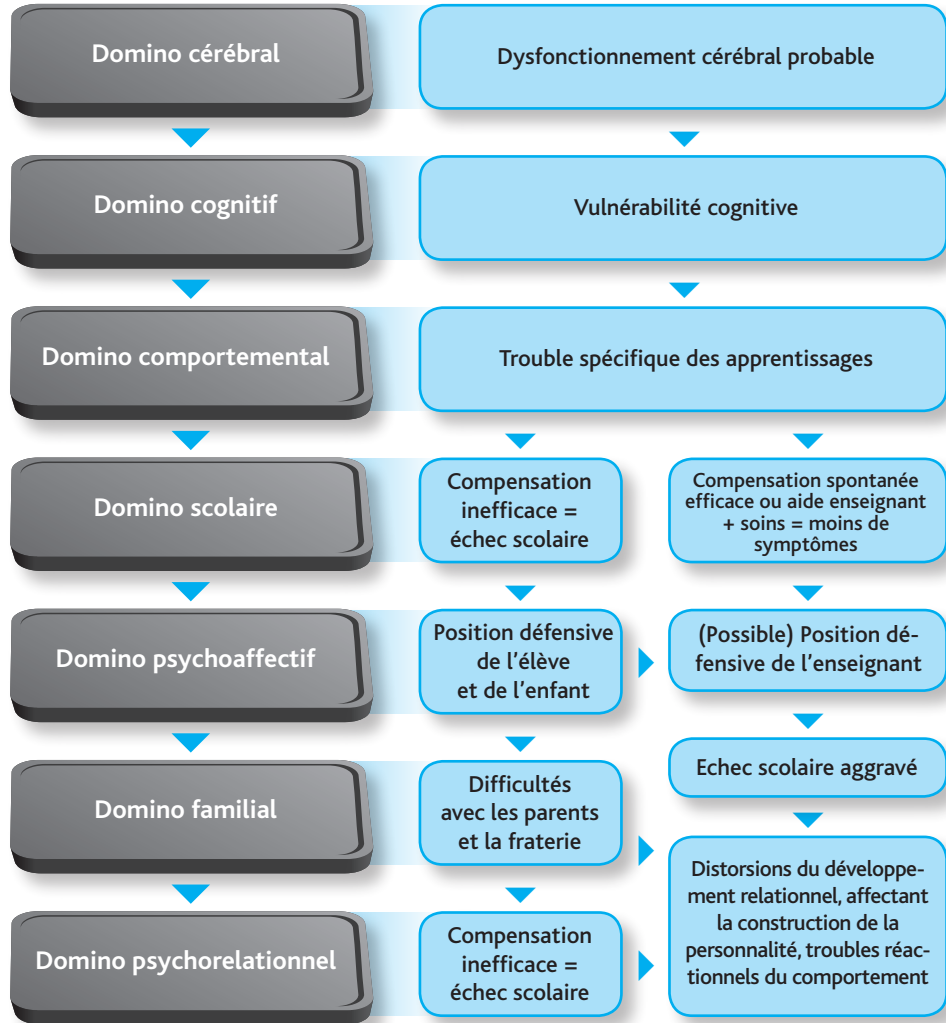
Domino cérébral

Dysfonctionnement cérébral probable

Domino cognitif

Vulnérabilité cognitive

Domino comportemental

Trouble spécifique des apprentissages

Domino scolaire

Compensation inefficace = échec scolaire

Compensation spontanée efficace ou aide enseignant + soins = moins de symptômes

Domino psychoaffectif

Position défensive de l'élève et de l'enfant

(Possible) Position défensive de l'enseignant

Echec scolaire aggravé

Domino familial

Difficultés avec les parents et la fraterie

Distorsions du développement relationnel, affectant la construction de la personnalité, troubles réactionnels du comportement

Domino psychorelationnel

Compensation inefficace = échec scolaire